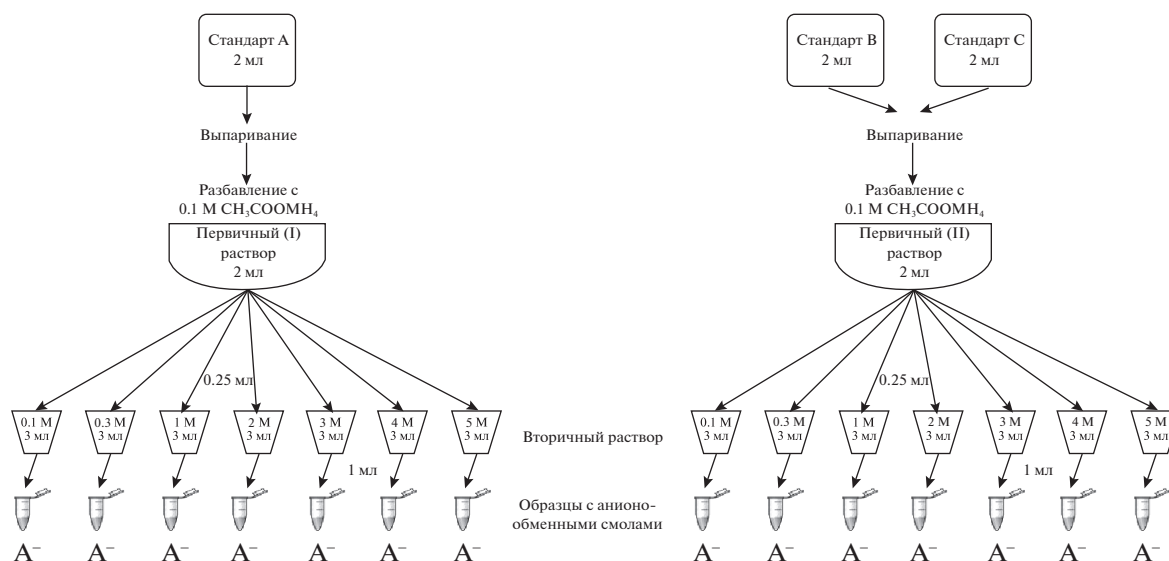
Стандарт A
2 мл

Выпаривание

Разбавление с
0.1 M $CH_3COOMH_4$

Первичный (I)
раствор
2 мл

0.25 мл

0.1 M
3 мл

0.3 M
3 мл

1 M
3 мл

2 M
3 мл

3 M
3 мл

4 M
3 мл

5 M
3 мл

1 мл

$A^-$ $A^-$ $A^-$ $A^-$ $A^-$ $A^-$ $A^-$

Вторичный раствор

Образцы с анионообменными смолами

Стандарт B
2 мл

Стандарт C
2 мл

Выпаривание

Разбавление с
0.1 M $CH_3COOMH_4$

Первичный (II)
раствор
2 мл

0.25 мл

0.1 M
3 мл

0.3 M
3 мл

1 M
3 мл

2 M
3 мл

3 M
3 мл

4 M
3 мл

5 M
3 мл

1 мл

$A^-$ $A^-$ $A^-$ $A^-$ $A^-$ $A^-$ $A^-$